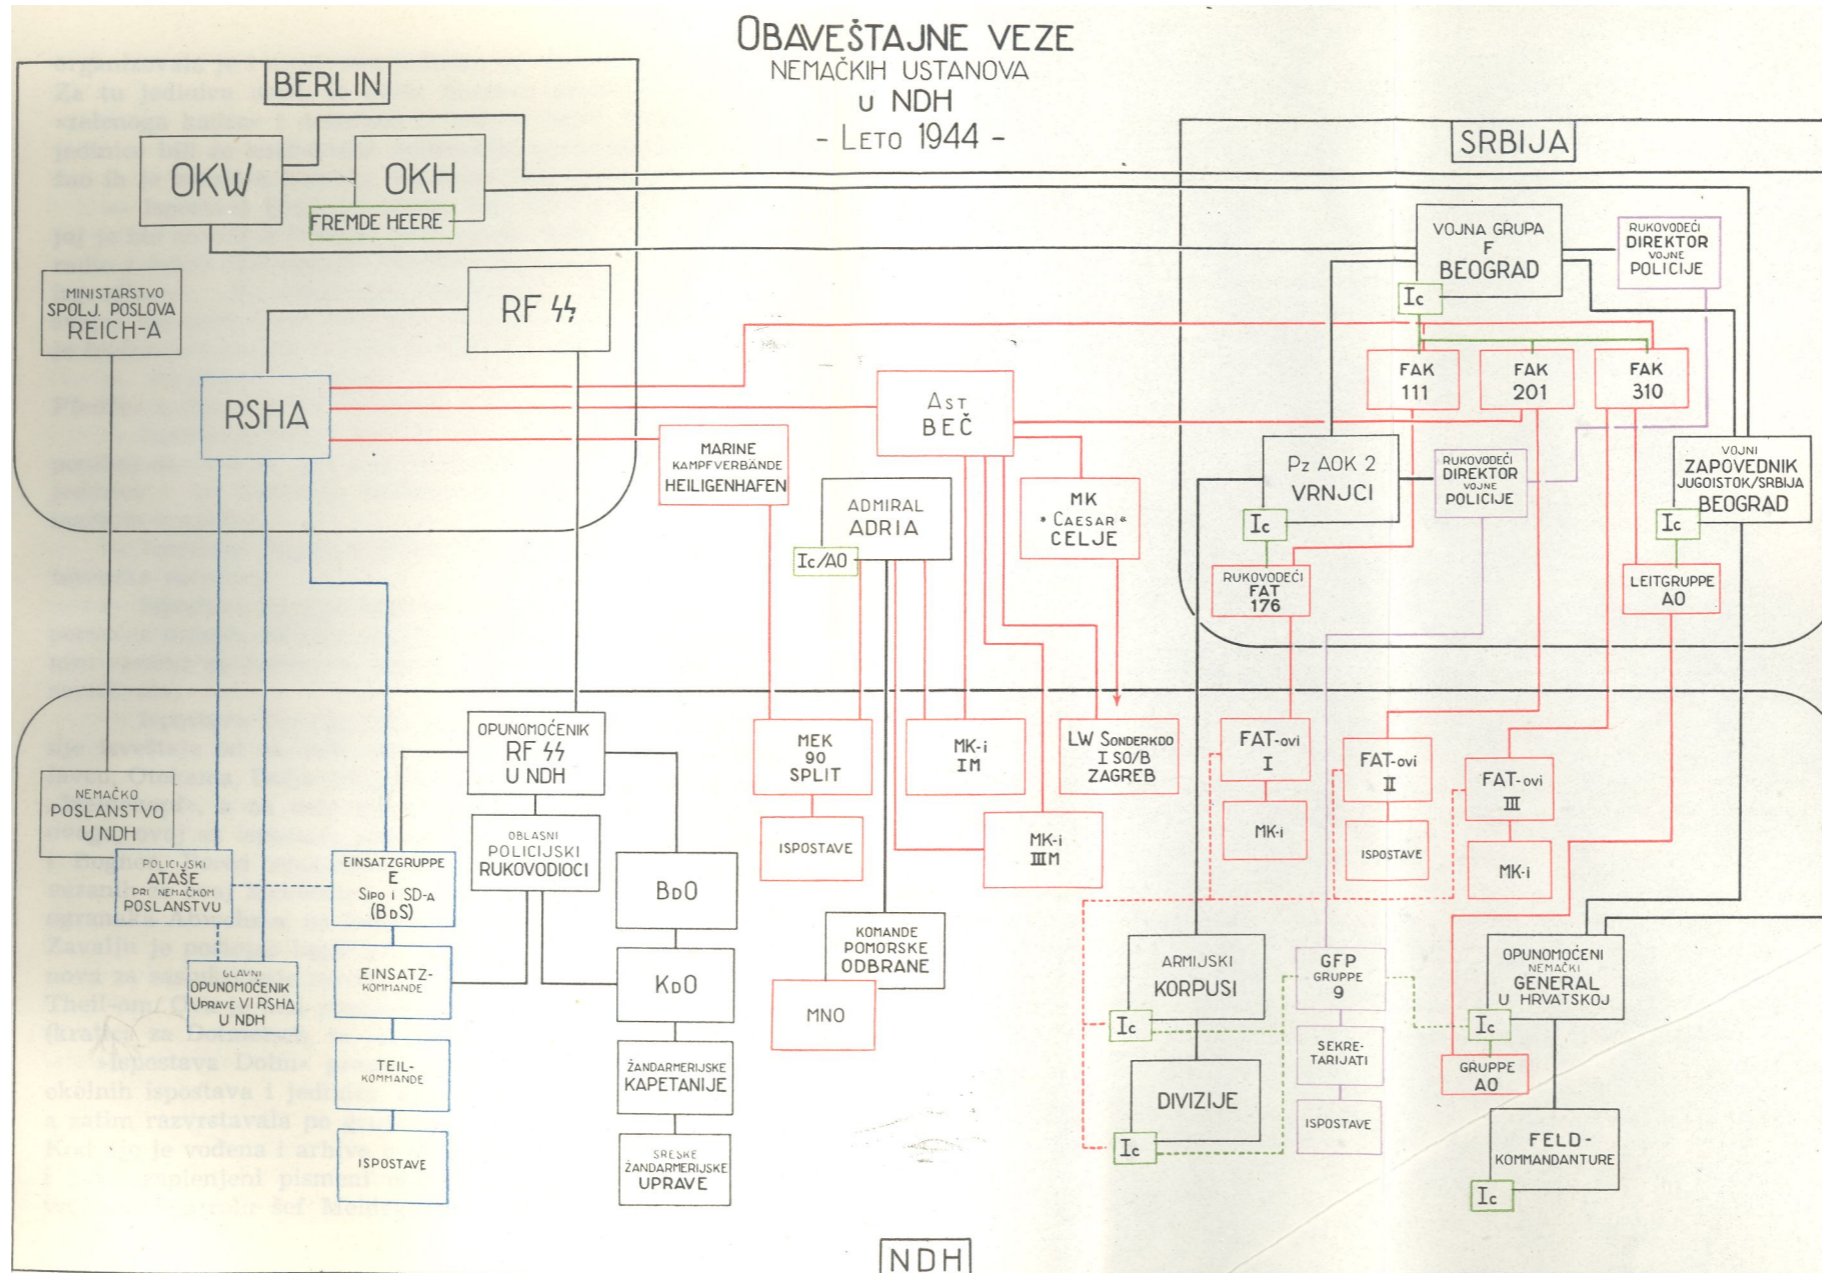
OBAVEŠTAJNE VEZE
NEMAČKIH USTANOVA
U NDH
- LETO 1944 -

BERLIN

OKW

OKH

FREMDE HEERE

MINISTARSTVO SPOLJ. POSLOVA REICH-A

RF ϟϟ

RSHA

SRBIJA

VOJNA GRUPA F BEOGRAD

RUKOVODEĆI DIREKTOR VOJNE POLICIJE

Ic

FAK 111

FAK 201

FAK 310

AST BEČ

MARINE KAMPFVERBÄNDE HEILIGENHAFEN

ADMIRAL ADRIA

Ic/AO

MK »CAESAR« CELJE

Pz AOK 2 VRNJCI

Ic

RUKOVODEĆI DIREKTOR VOJNE POLICIJE

VOJNI ZAPOVEDNIK JUGOISTOK/SRBIJA BEOGRAD

Ic

RUKOVODEĆI FAT 176

LEITGRUPPE AO

NEMAČKO POSLANSTVO U NDH

POLICIJSKI ATAŠE PRI NEMAČKOM POSLANSTVU

GLAVNI OPUNOMOĆENIK UPRAVE VI RSHA U NDH

OPUNOMOĆENIK RF ϟϟ U NDH

OBLASNI POLICIJSKI RUKOVODIOCI

EINSATZGRUPPE E SIPO I SD-A (BDS)

EINSATZ-KOMMANDE

TEIL-KOMMANDE

ISPOSTAVE

BDO

KDO

ŽANDARMERIJSKE KAPETANIJE

SRESKE ŽANDARMERIJSKE UPRAVE

MEK 90 SPLIT

ISPOSTAVE

MK-i IM

MK-i IIIM

LW SONDERKDO I SO/B ZAGREB

KOMANDE POMORSKE ODBRANE

MNO

FAT-ovi I

MK-i

FAT-ovi II

ISPOSTAVE

FAT-ovi III

MK-i

ARMIJSKI KORPUSI

Ic

DIVIZIJE

Ic

GFP GRUPPE 9

SEKRETARIJATI

ISPOSTAVE

OPUNOMOĆENI NEMAČKI GENERAL U HRVATSKOJ

Ic

GRUPPE AO

FELD-KOMMANDANTURE

Ic

NDH